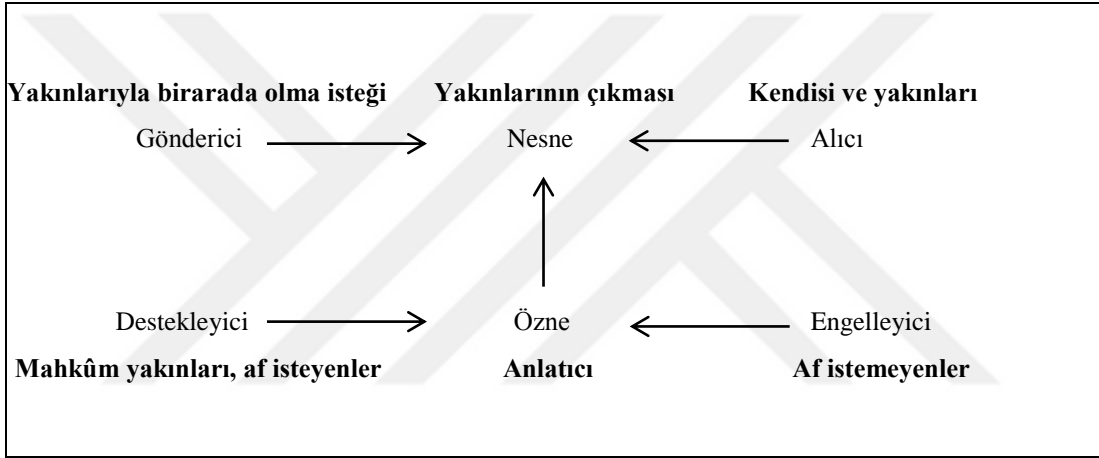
**Yakınlarıyla birarada olma isteği** **Yakınlarının çıkması** **Kendisi ve yakınları**

Gönderici → Nesne ← Alıcı

Destekleyici → Özne ← Engelleyici

**Mahkûm yakınları, af isteyenler** **Anlatıcı** **Af istemeyenler**